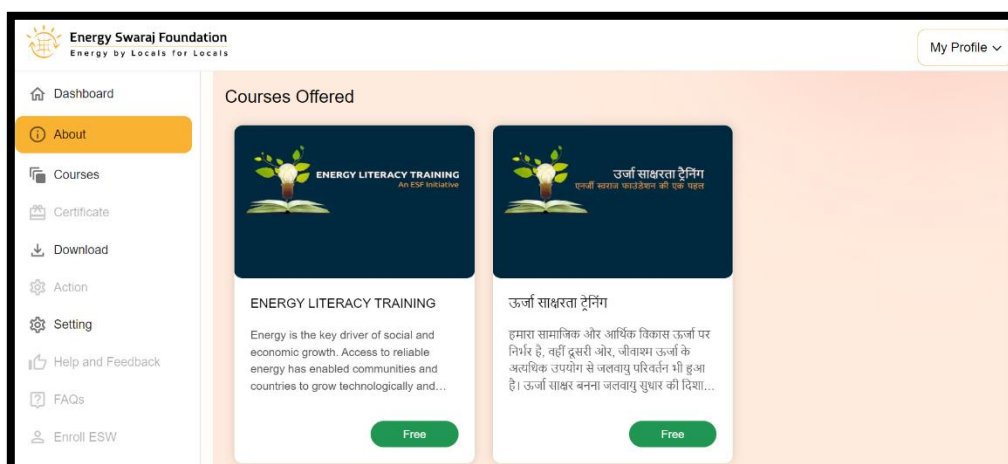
Energy Swaraj Foundation
Energy by Locals for Locals

My Profile

Dashboard
About
Courses
Certificate
Download
Action
Setting
Help and Feedback
FAQs
Enroll ESW

Courses Offered

ENERGY LITERACY TRAINING
An ESF Initiative

ENERGY LITERACY TRAINING

Energy is the key driver of social and economic growth. Access to reliable energy has enabled communities and countries to grow technologically and...

Free

उर्जा साक्षरता ट्रेनिंग
एनर्जी स्वराज फाउंडेशन की एक पहल

ऊर्जा साक्षरता ट्रेनिंग

हमारा सामाजिक और आर्थिक विकास ऊर्जा पर निर्भर है, वहीं दूसरी ओर, जीवाश्म ऊर्जा के अत्यधिक उपयोग से जलवायु परिवर्तन भी हुआ है। ऊर्जा साक्षर बनना जलवायु सुधार की दिशा...

Free